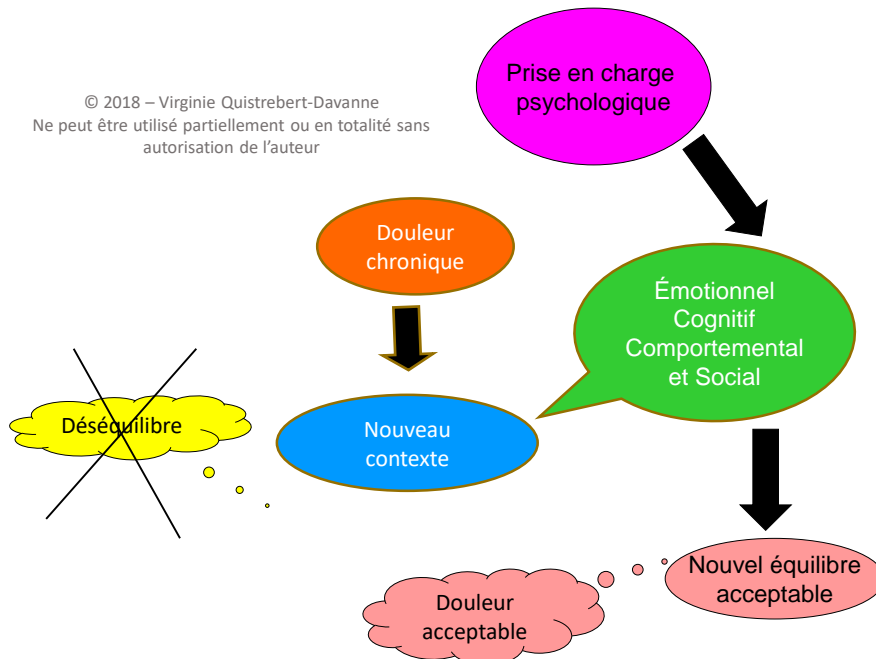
© 2018 – Virginie Quistrebert-Davanne
Ne peut être utilisé partiellement ou en totalité sans autorisation de l'auteur

Prise en charge psychologique

Douleur chronique

Émotionnel
Cognitif
Comportemental
et Social

Déséquilibre

Nouveau contexte

Nouvel équilibre acceptable

Douleur acceptable